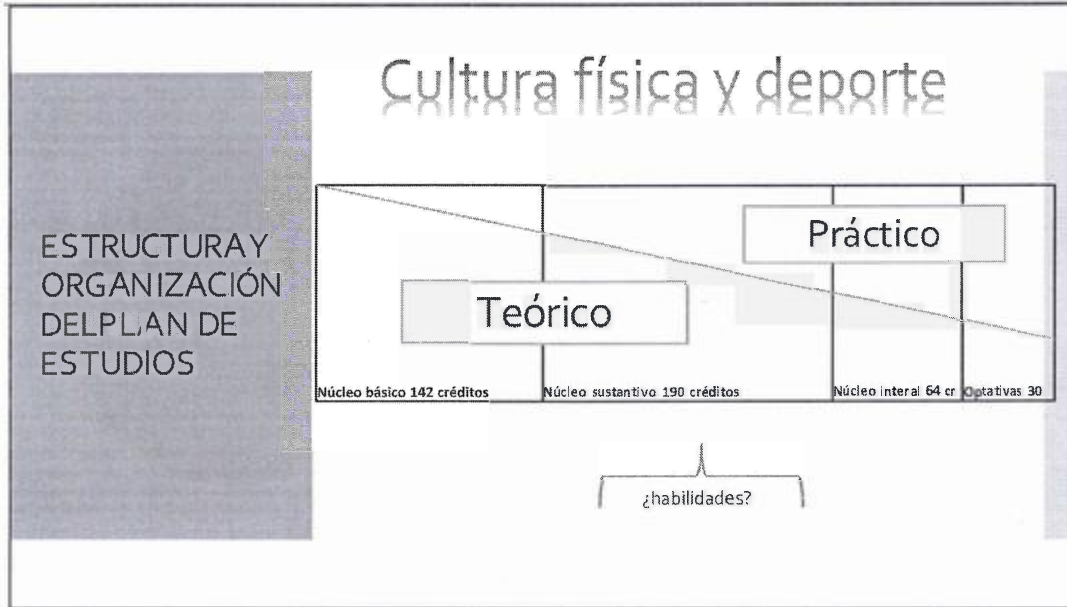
Cultura física y deporte

ESTRUCTURAY ORGANIZACIÓN DELPLAN DE ESTUDIOS

Práctico

Teórico

Núcleo básico 142 créditos

Núcleo sustantivo 190 créditos

Núcleo interal 64 cr

Optativas 30

¿habilidades?